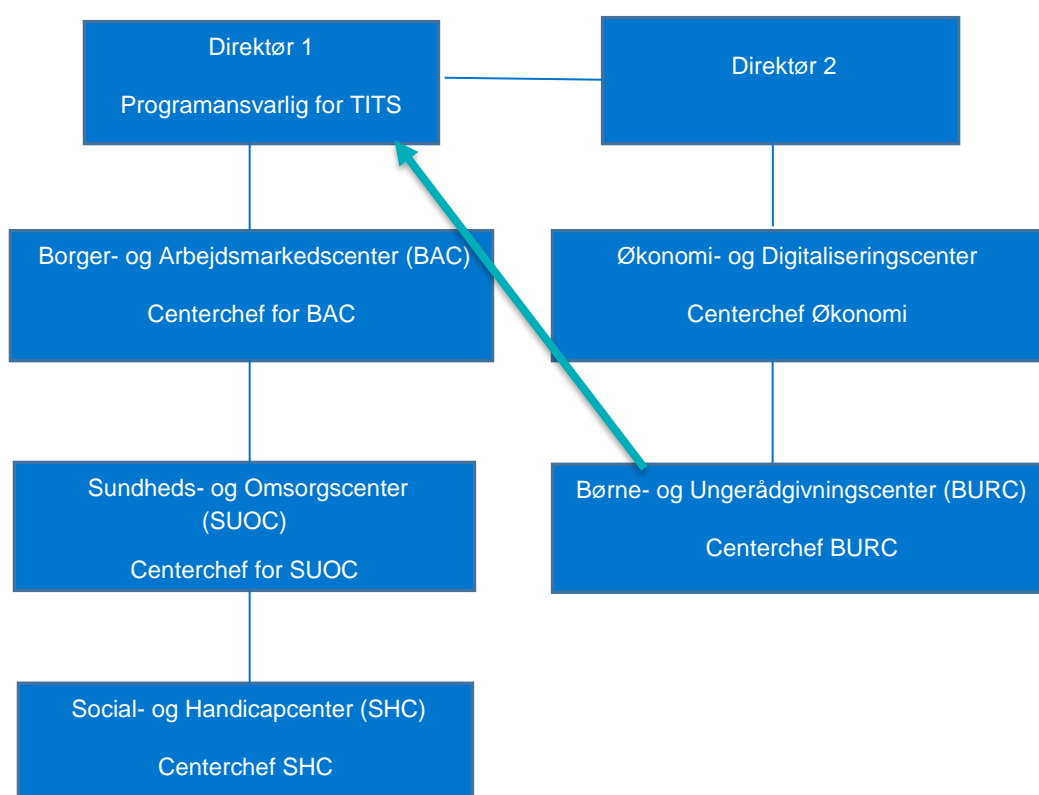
Direktør 1

Programansvarlig for TITS

Direktør 2

Borger- og Arbejdsmarkedscenter (BAC)

Centerchef for BAC

Økonomi- og Digitaliseringscenter

Centerchef Økonomi

Sundheds- og Omsorgscenter (SUOC)

Centerchef for SUOC

Børne- og Ungerådgivningscenter (BURC)

Centerchef BURC

Social- og Handicapcenter (SHC)

Centerchef SHC